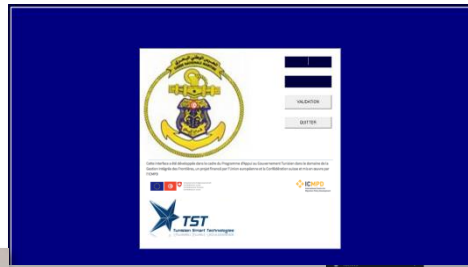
VALIDATION

QUITTER

Cette interface a été développée dans le cadre du Programme d'Appui au Gouvernement Tunisien dans le domaine de la Gestion Intégrée des Frontières, un projet financé par l'Union européenne et la Confédération suisse et mis en œuvre par l'ICMPD.

ICMPD

TST
Tunisian Smart Technologies